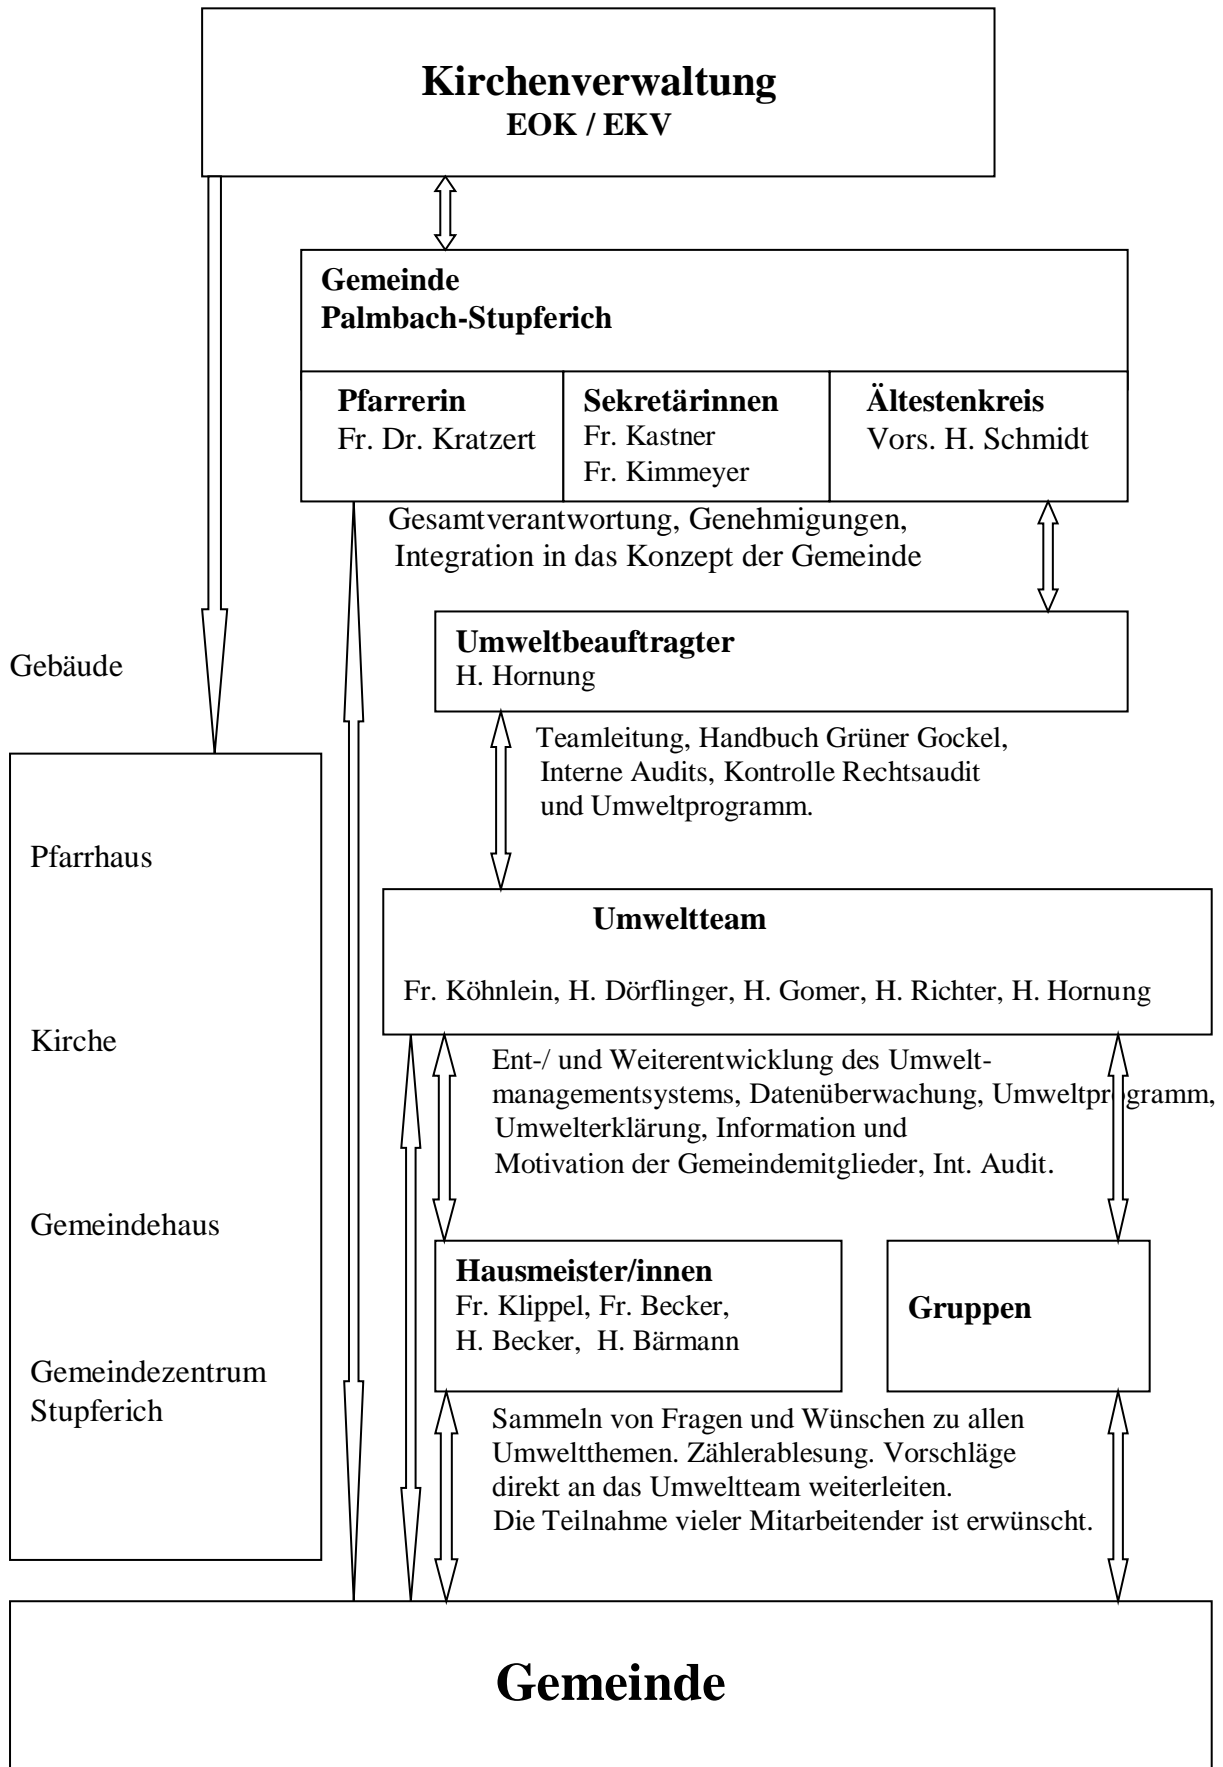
Kirchenverwaltung
EOK / EKV

Gemeinde
Palmbach-Stupferich

| Pfarrerin | Sekretärinnen | Ältestenkreis |
|---|---|---|
| Fr. Dr. Kratzert | Fr. Kastner Fr. Kimmeyer | Vors. H. Schmidt |

Gesamtverantwortung, Genehmigungen, Integration in das Konzept der Gemeinde

Gebäude

Umweltbeauftragter
H. Hornung

Teamleitung, Handbuch Grüner Gockel, Interne Audits, Kontrolle Rechtsaudit und Umweltprogramm.

Pfarrhaus

Umweltteam

Fr. Köhnlein, H. Dörflinger, H. Gomer, H. Richter, H. Hornung

Kirche

Ent-/ und Weiterentwicklung des Umweltmanagementsystems, Datenüberwachung, Umweltprogramm, Umwelterklärung, Information und Motivation der Gemeindemitglieder, Int. Audit.

Gemeindehaus

Hausmeister/innen
Fr. Klippel, Fr. Becker, H. Becker, H. Bärmann

Gruppen

Gemeindezentrum Stupferich

Sammeln von Fragen und Wünschen zu allen Umweltthemen. Zählerablesung. Vorschläge direkt an das Umweltteam weiterleiten. Die Teilnahme vieler Mitarbeitender ist erwünscht.

Gemeinde